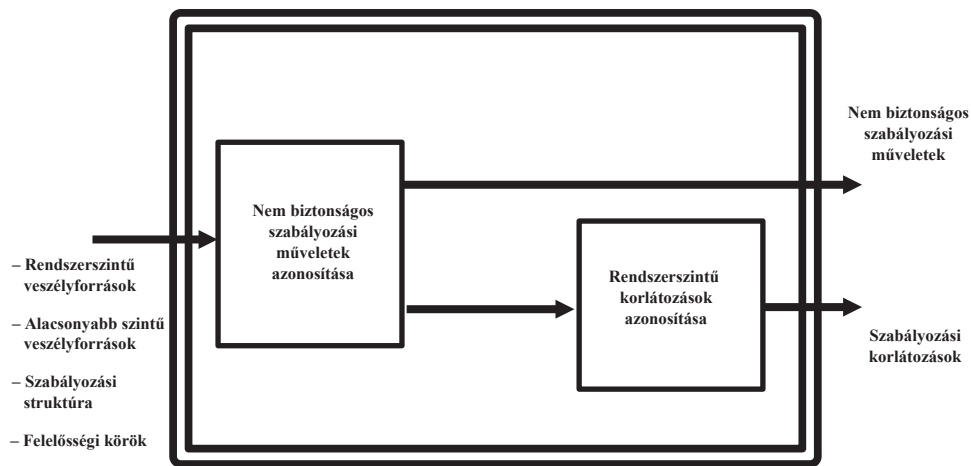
– Rendszerszintű veszélyforrások

– Alacsonyabb szintű veszélyforrások

– Szabályozási struktúra

– Felelősségi körök

Nem biztonságos szabályozási műveletek azonosítása

Rendszerszintű korlátozások azonosítása

Nem biztonságos szabályozási műveletek

Szabályozási korlátozások